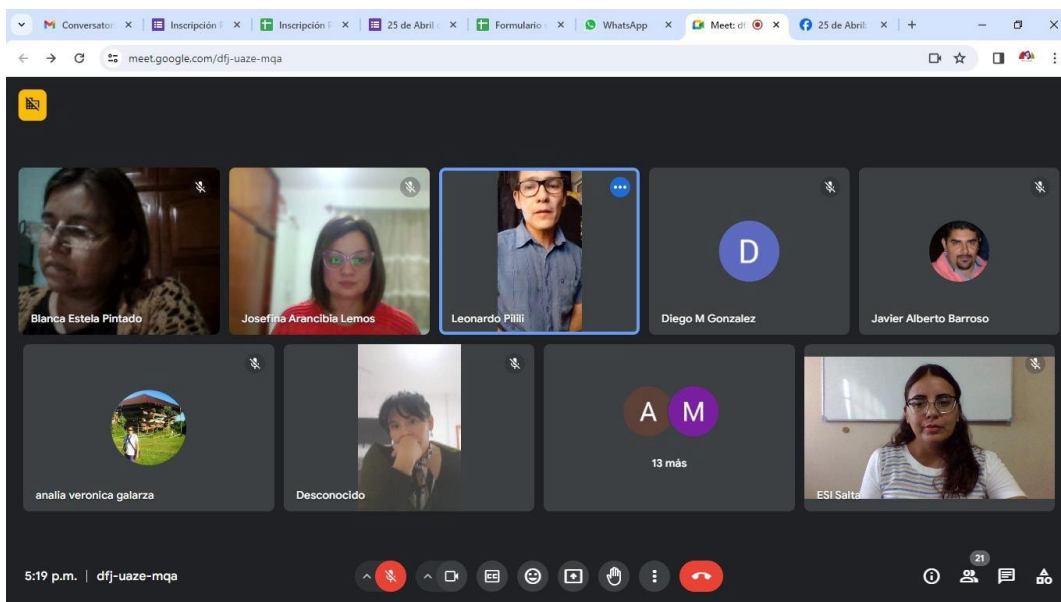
Conversator × Inscripción × Inscripción × 25 de Abril × Formulario × WhatsApp × Meet: df × 25 de Abril × +

meet.google.com/dfj-uaze-mqa

Blanca Estela Pintado

Josefina Arancibia Lemos

Leonardo Pilili

D

Diego M Gonzalez

Javier Alberto Barroso

analia veronica galarza

Desconocido

A M

13 más

ESI Salta

5:19 p.m. | dfj-uaze-mqa

21